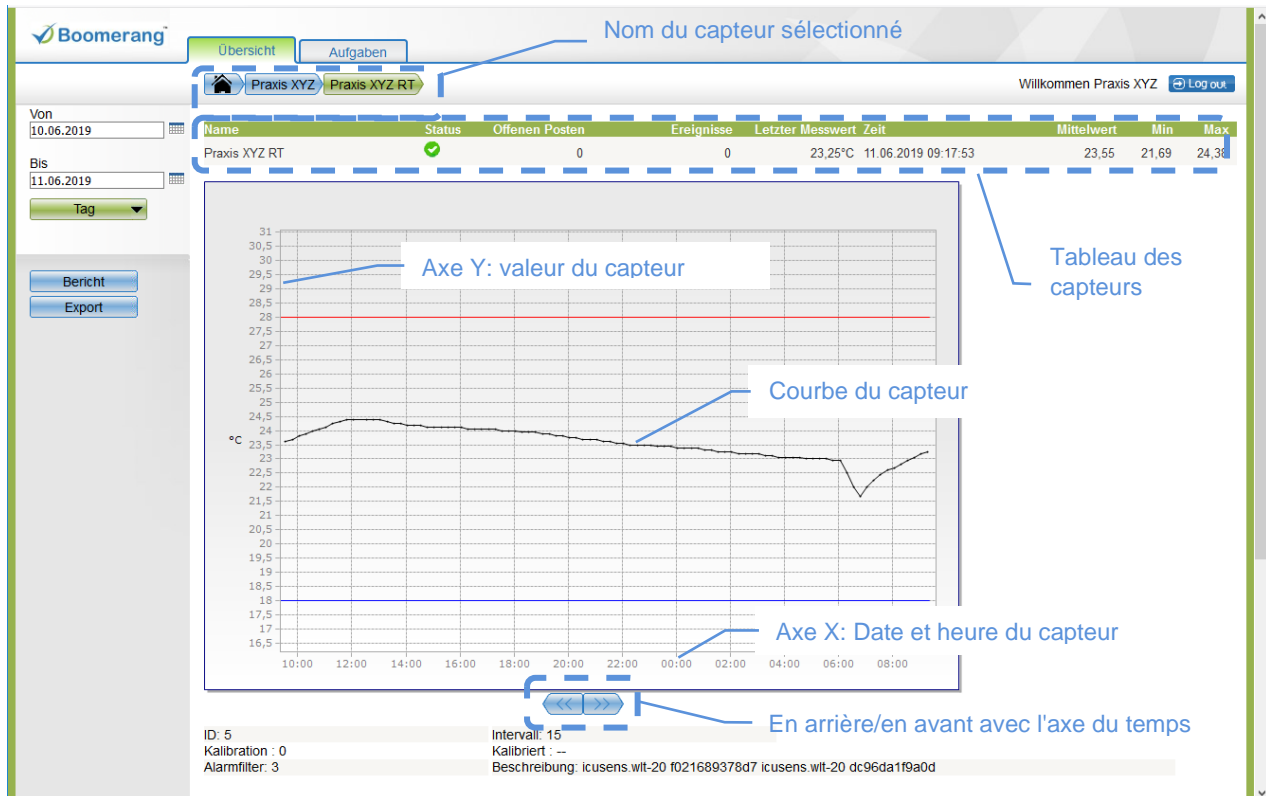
Boomerang™

Übersicht | Aufgaben

Nom du capteur sélectionné

Praxis XYZ | Praxis XYZ RT

Willkommen Praxis XYZ | Log out

Von
10.06.2019

Bis
11.06.2019

Tag

Bericht

Export

| Name | Status | Offenen Posten | Ereignisse | Letzter Messwert | Zeit | Mittelwert | Min | Max |
|---|---|---|---|---|---|---|---|---|
| Praxis XYZ RT | | 0 | 0 | 23,25°C | 11.06.2019 09:17:53 | 23,55 | 21,69 | 24,38 |

Tableau des capteurs

Axe Y: valeur du capteur

Courbe du capteur

°C

31
30,5
30
29,5
29
28,5
28
27,5
27
26,5
26
25,5
25
24,5
24
23,5
23
22,5
22
21,5
21
20,5
20
19,5
19
18,5
18
17,5
17
16,5

10:00 12:00 14:00 16:00 18:00 20:00 22:00 00:00 02:00 04:00 06:00 08:00

Axe X: Date et heure du capteur

<< >>

En arrière/en avant avec l'axe du temps

ID: 5
Kalibration : 0
Alarmfilter: 3

Intervall: 15
Kalibriert : --
Beschreibung: icusens.wlt-20 f021689378d7 icusens.wlt-20 dc96da1f9a0d